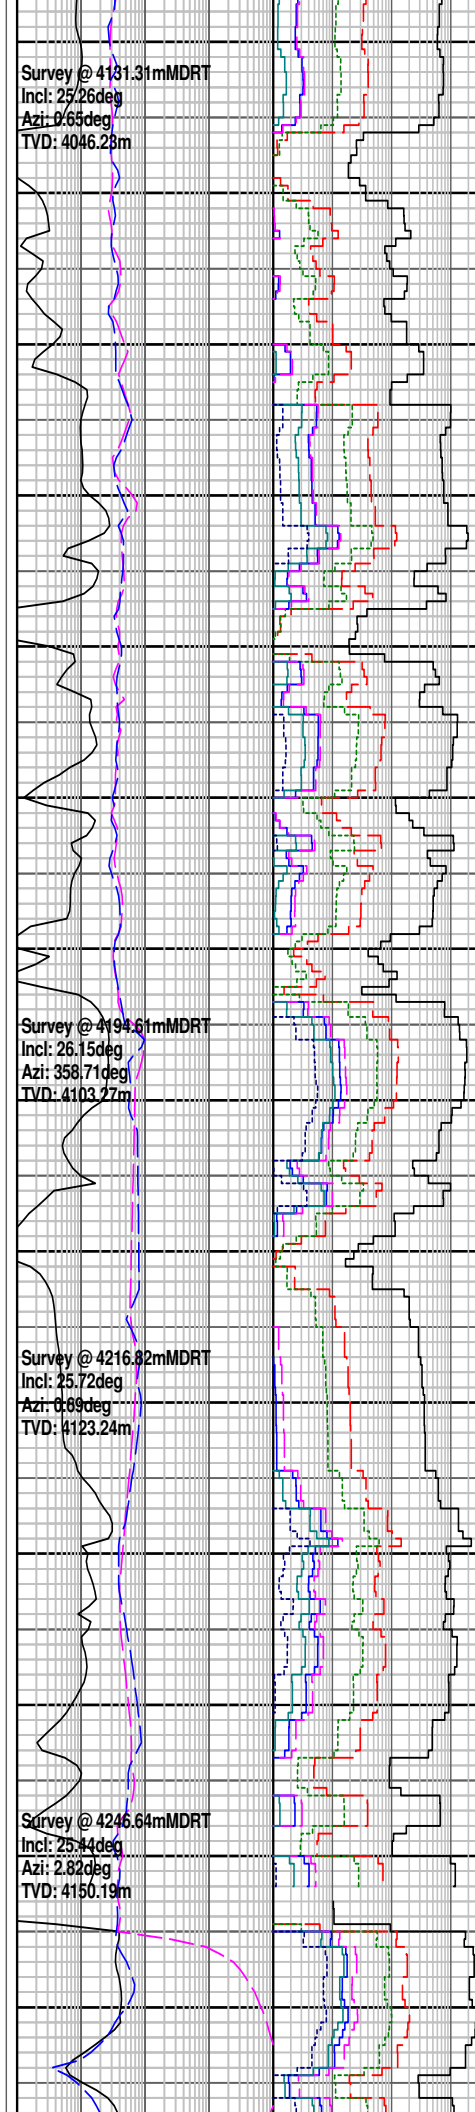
Survey @ 4131.31mMDRT
Incl: 25.26deg
Azi: 0.65deg
TVD: 4046.23m

Survey @ 4194.61mMDRT
Incl: 26.15deg
Azi: 358.71deg
TVD: 4103.27m

Survey @ 4216.82mMDRT
Incl: 25.72deg
Azi: 0.69deg
TVD: 4123.24m

Survey @ 4246.64mMDRT
Incl: 25.44deg
Azi: 2.82deg
TVD: 4150.19m